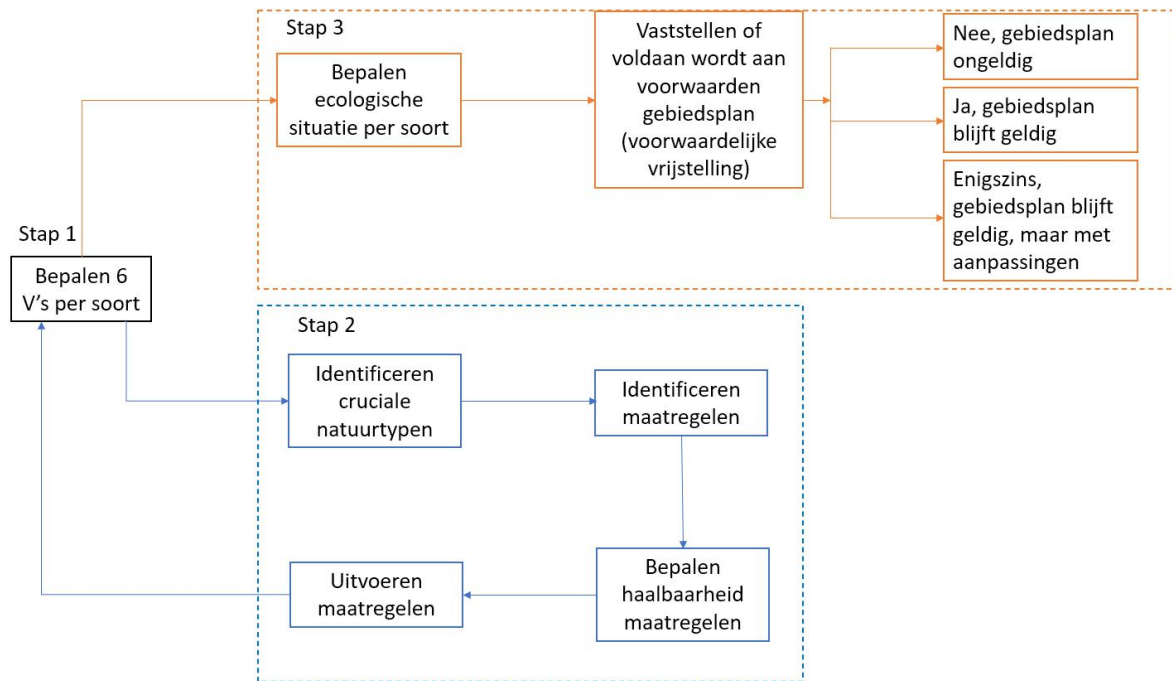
Stap 3

Bepalen ecologische situatie per soort

Vaststellen of voldaan wordt aan voorwaarden gebiedsplan (voorwaardelijke vrijstelling)

Nee, gebiedsplan ongeldig

Ja, gebiedsplan blijft geldig

Enigszins, gebiedsplan blijft geldig, maar met aanpassingen

Stap 1

Bepalen 6 V's per soort

Stap 2

Identificeren cruciale natuurtypen

Identificeren maatregelen

Bepalen haalbaarheid maatregelen

Uitvoeren maatregelen